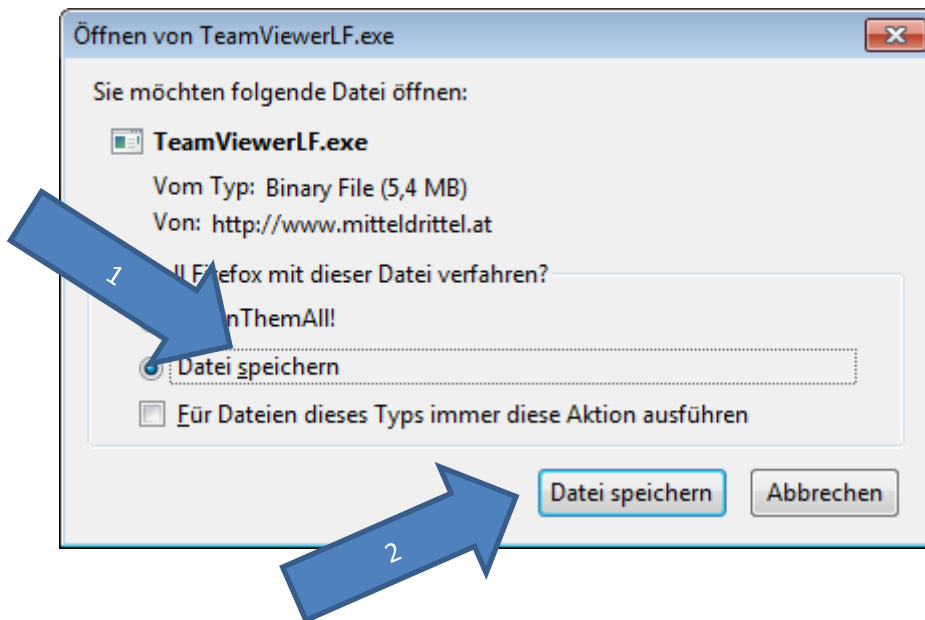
Öffnen von TeamViewerLF.exe

Sie möchten folgende Datei öffnen:

TeamViewerLF.exe

Vom Typ: Binary File (5,4 MB)

Von: http://www.mitteldrittel.at

1

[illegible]ll Firefox mit dieser Datei verfahren?

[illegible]nThemAll!

Datei speichern

Für Dateien dieses Typs immer diese Aktion ausführen

Datei speichern

Abbrechen

2